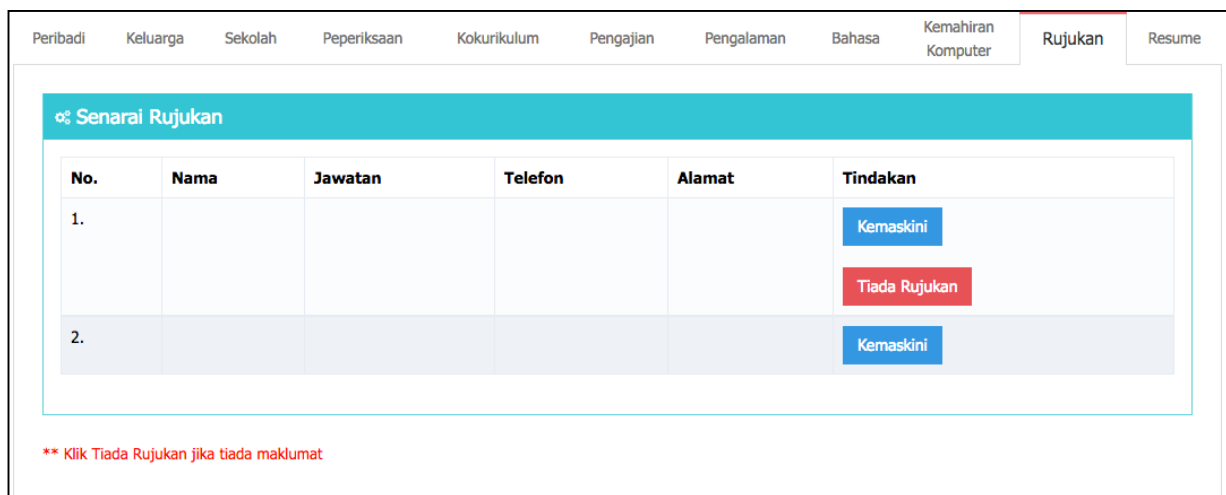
Peribadi Keluarga Sekolah Peperiksaan Kokurikulum Pengajian Pengalaman Bahasa Kemahiran Komputer Rujukan Resume

Senarai Rujukan

| No. | Nama | Jawatan | Telefon | Alamat | Tindakan |
|---|---|---|---|---|---|
| 1. | | | | | Kemaskini Tiada Rujukan |
| 2. | | | | | Kemaskini |

** Klik Tiada Rujukan jika tiada maklumat